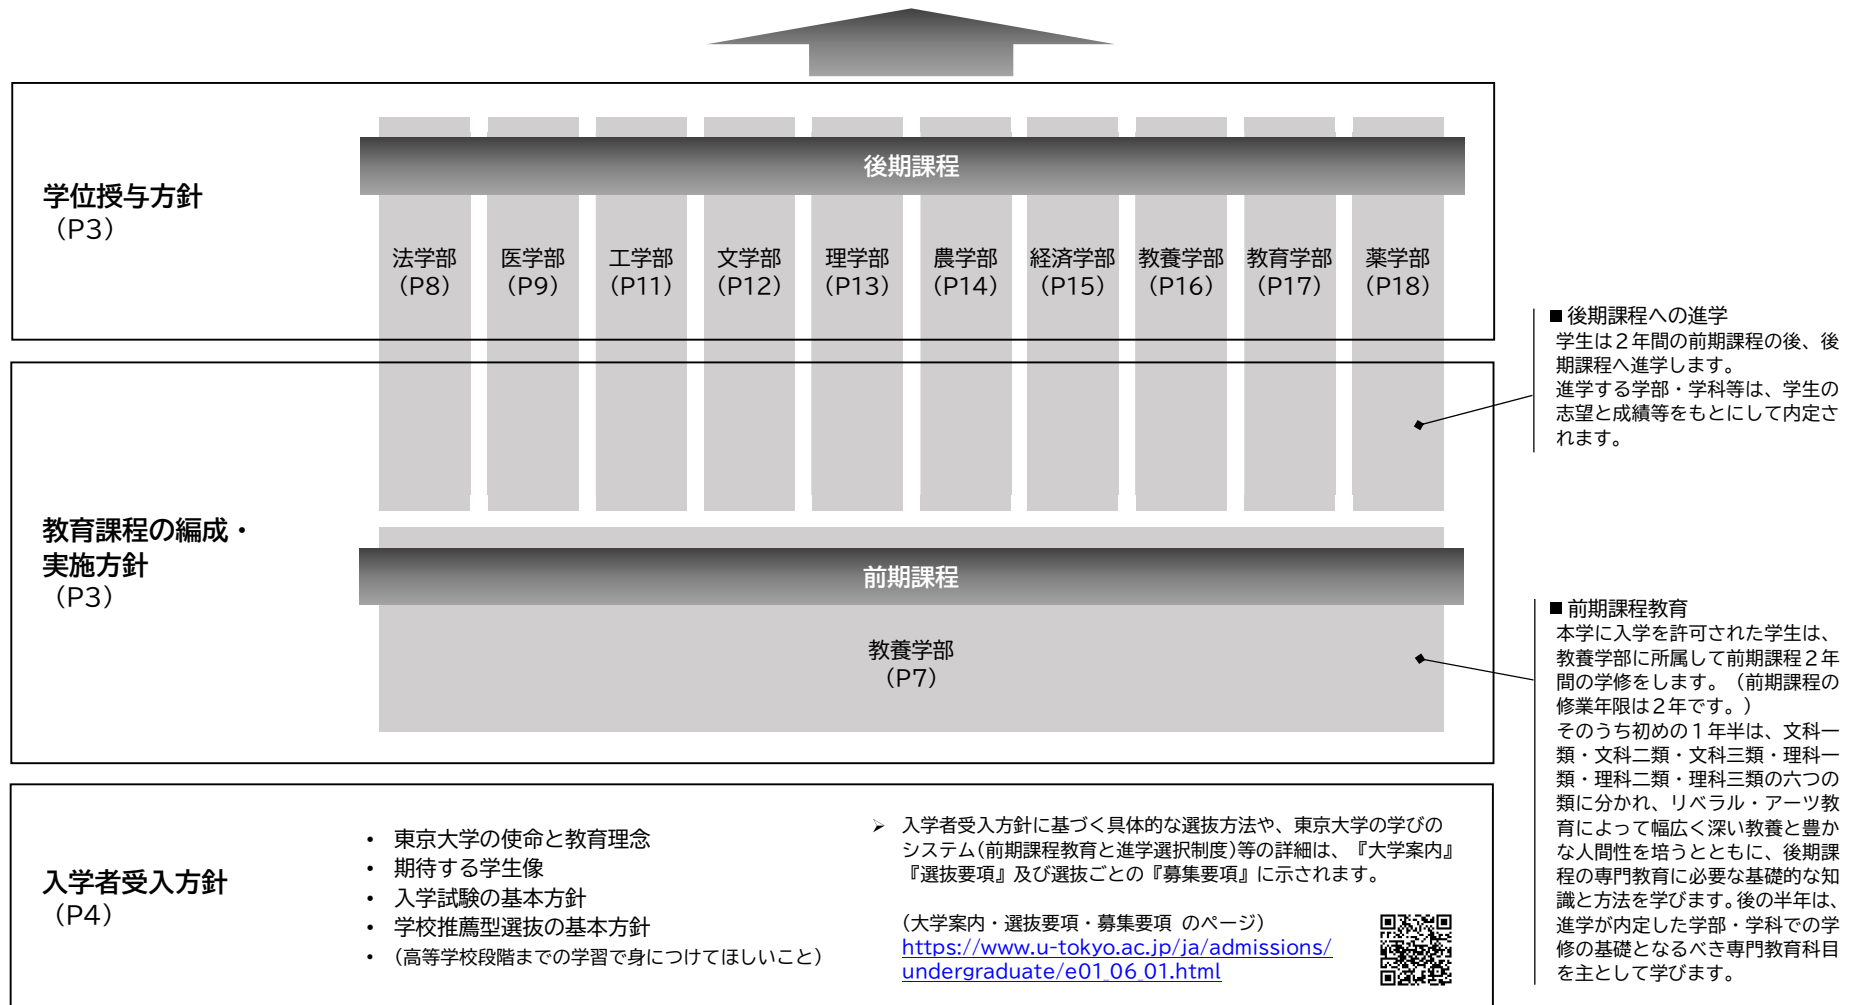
学位授与方針
（P3）

後期課程

法学部（P8）
医学部（P9）
工学部（P11）
文学部（P12）
理学部（P13）
農学部（P14）
経済学部（P15）
教養学部（P16）
教育学部（P17）
薬学部（P18）

■後期課程への進学
学生は２年間の前期課程の後、後期課程へ進学します。
進学する学部・学科等は、学生の志望と成績等をもとにして内定されます。

教育課程の編成・実施方針
（P3）

前期課程

教養学部
（P7）

■前期課程教育
本学に入学を許可された学生は、教養学部に所属して前期課程２年間の学修をします。（前期課程の修業年限は２年です。）
そのうち初めの１年半は、文科一類・文科二類・文科三類・理科一類・理科二類・理科三類の六つの類に分かれ、リベラル・アーツ教育によって幅広く深い教養と豊かな人間性を培うとともに、後期課程の専門教育に必要な基礎的な知識と方法を学びます。後の半年は、進学が内定した学部・学科での学修の基礎となるべき専門教育科目を主として学びます。

入学者受入方針
（P4）

• 東京大学の使命と教育理念
• 期待する学生像
• 入学試験の基本方針
• 学校推薦型選抜の基本方針
• （高等学校段階までの学習で身につけてほしいこと）

➢ 入学者受入方針に基づく具体的な選抜方法や、東京大学の学びのシステム(前期課程教育と進学選択制度)等の詳細は、『大学案内』『選抜要項』及び選抜ごとの『募集要項』に示されます。

（大学案内・選抜要項・募集要項 のページ）
https://www.u-tokyo.ac.jp/ja/admissions/undergraduate/e01_06_01.html